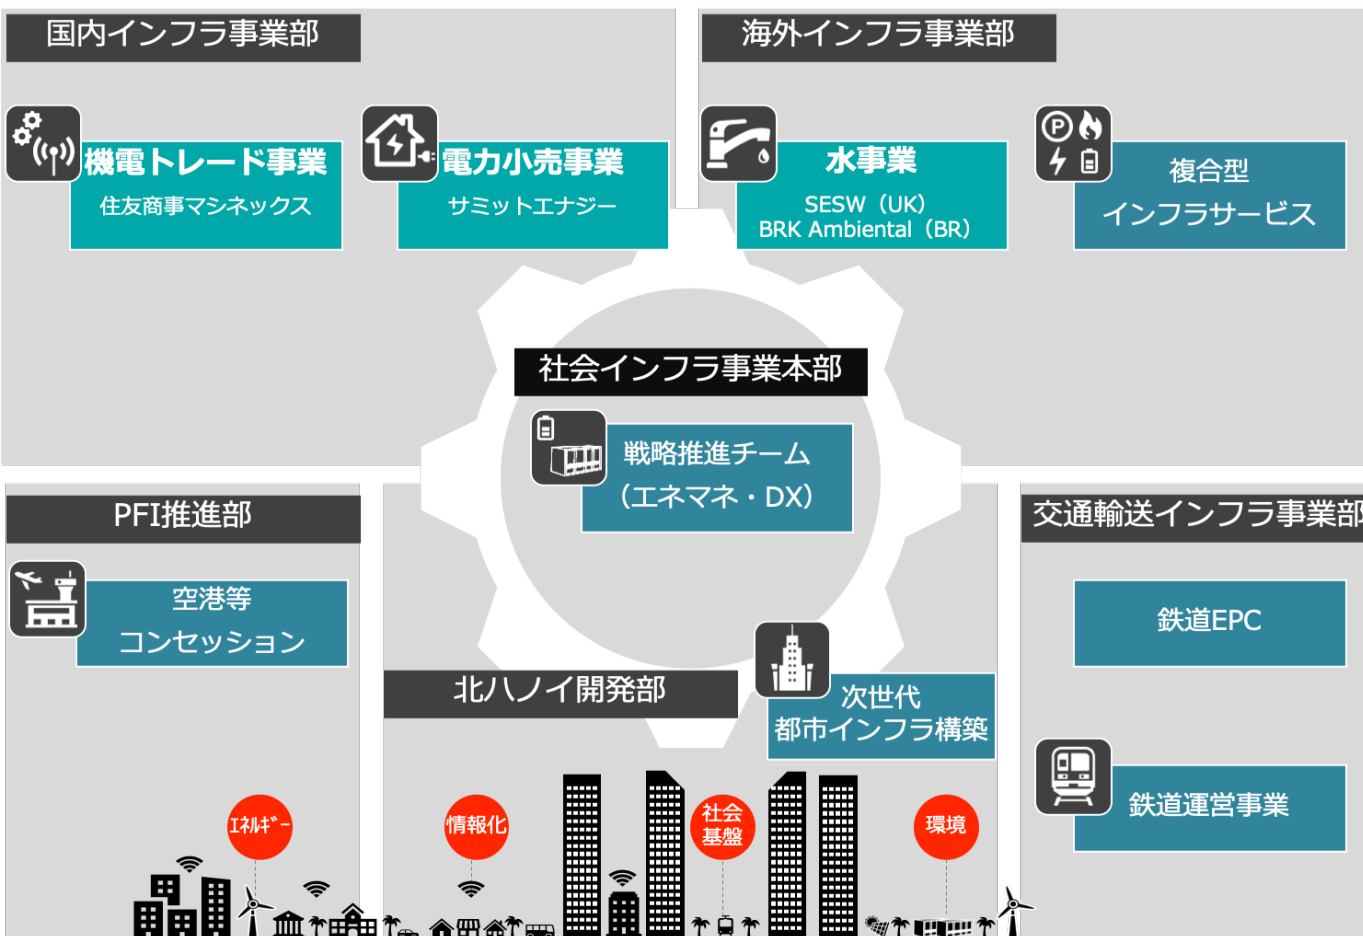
国内インフラ事業部

機電トレード事業
住友商事マシネックス

電力小売事業
サミットエナジー

海外インフラ事業部

水事業
SESW（UK）
BRK Ambiental（BR）

複合型
インフラサービス

社会インフラ事業本部

戦略推進チーム
（エネマネ・DX）

PFI推進部

空港等
コンセッション

北ハノイ開発部

次世代
都市インフラ構築

交通輸送インフラ事業部

鉄道EPC

鉄道運営事業

ｴﾈﾙｷﾞｰ

情報化

社会
基盤

環境